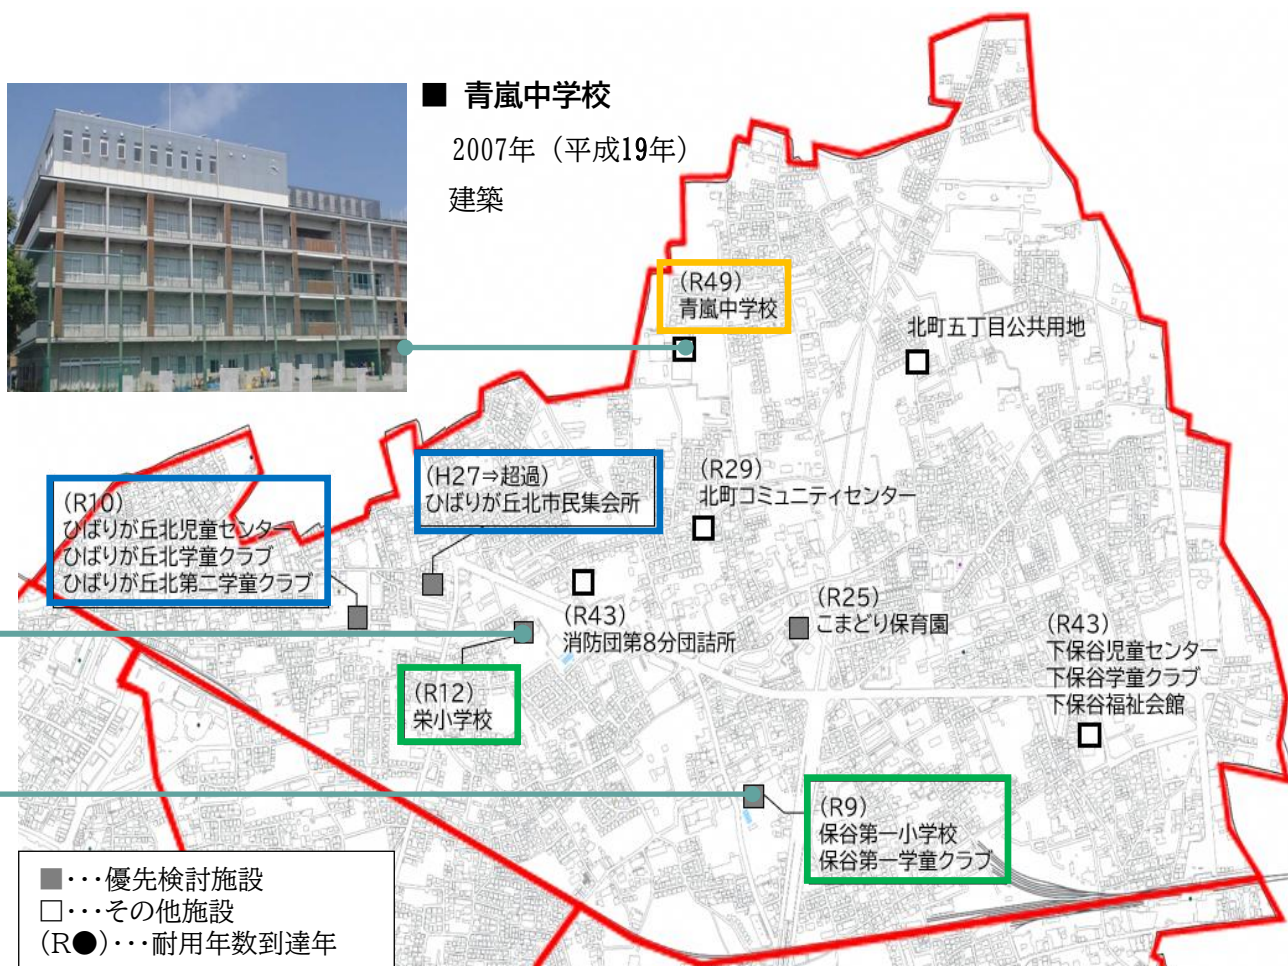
■ 青嵐中学校

2007年（平成19年）

建築

(R49)
青嵐中学校

北町五丁目公共用地

(R10)
ひばりが丘北児童センター
ひばりが丘北学童クラブ
ひばりが丘北第二学童クラブ

(H27⇒超過)
ひばりが丘北市民集会所

(R29)
北町コミュニティセンター

(R43)
消防団第8分団詰所

(R25)
こまどり保育園

(R43)
下保谷児童センター
下保谷学童クラブ
下保谷福祉会館

(R12)
栄小学校

(R9)
保谷第一小学校
保谷第一学童クラブ

■・・・優先検討施設
□・・・その他施設
(R●)・・・耐用年数到達年